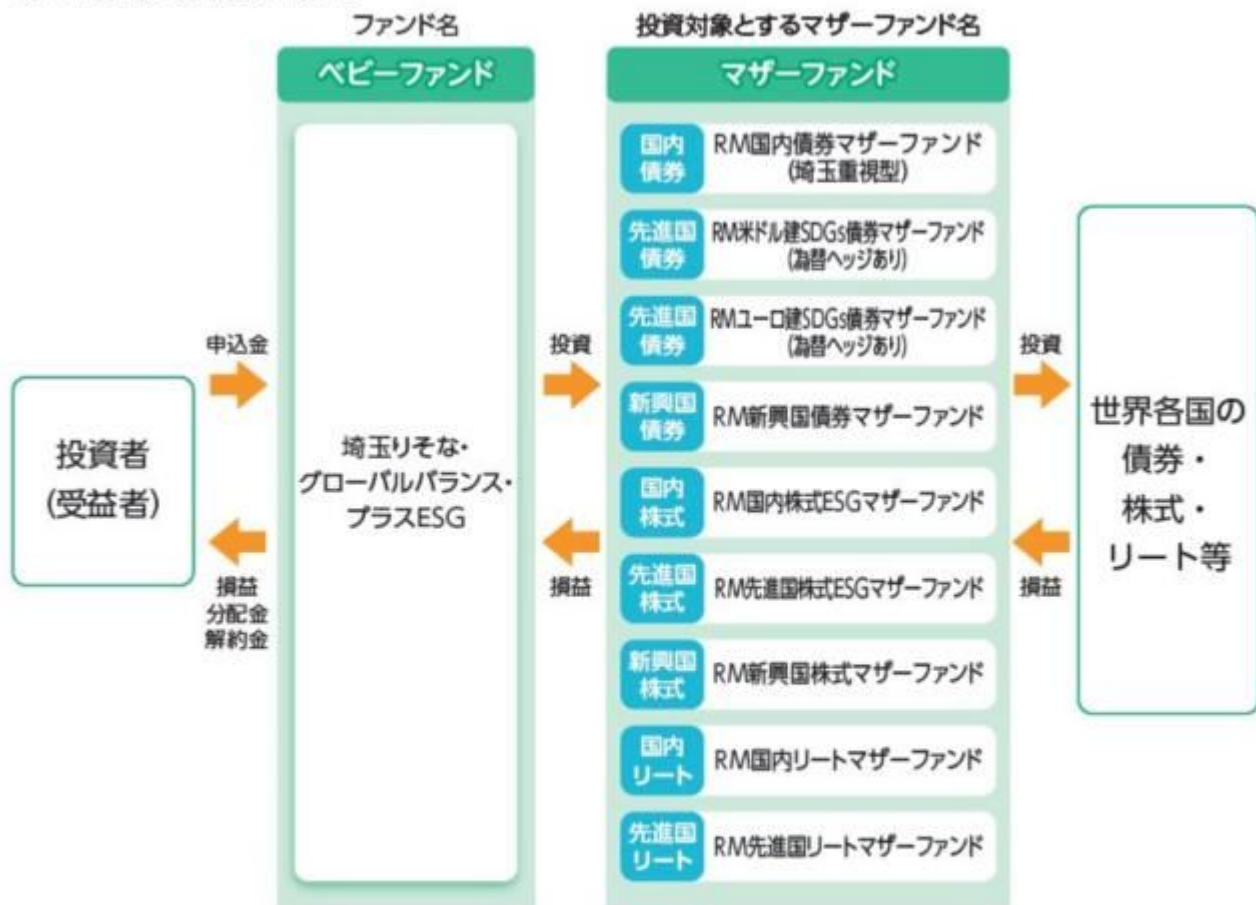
ファンド名

ベビーファンド

投資対象とするマザーファンド名

マザーファンド

投資者
(受益者)

申込金

損益
分配金
解約金

埼玉りそな・
グローバルバランス・
プラスESG

投資

損益

国内債券 RM国内債券マザーファンド
(埼玉重視型)

先進国債券 RM米ドル建SDGs債券マザーファンド
(為替ヘッジあり)

先進国債券 RMユーロ建SDGs債券マザーファンド
(為替ヘッジあり)

新興国債券 RM新興国債券マザーファンド

国内株式 RM国内株式ESGマザーファンド

先進国株式 RM先進国株式ESGマザーファンド

新興国株式 RM新興国株式マザーファンド

国内リート RM国内リートマザーファンド

先進国リート RM先進国リートマザーファンド

投資

損益

世界各国の
債券・
株式・
リート等